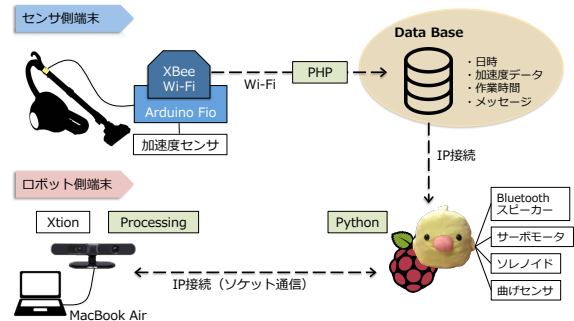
センサ側端末

XBee
Wi-Fi

Arduino Fio

加速度センサ

Wi-Fi

PHP

Data Base

・日時
・加速度データ
・作業時間
・メッセージ

IP接続

ロボット側端末

Xtion

Processing

Python

Bluetooth
スピーカー

サーボモータ

ソレノイド

曲げセンサ

IP接続（ソケット通信）

MacBook Air